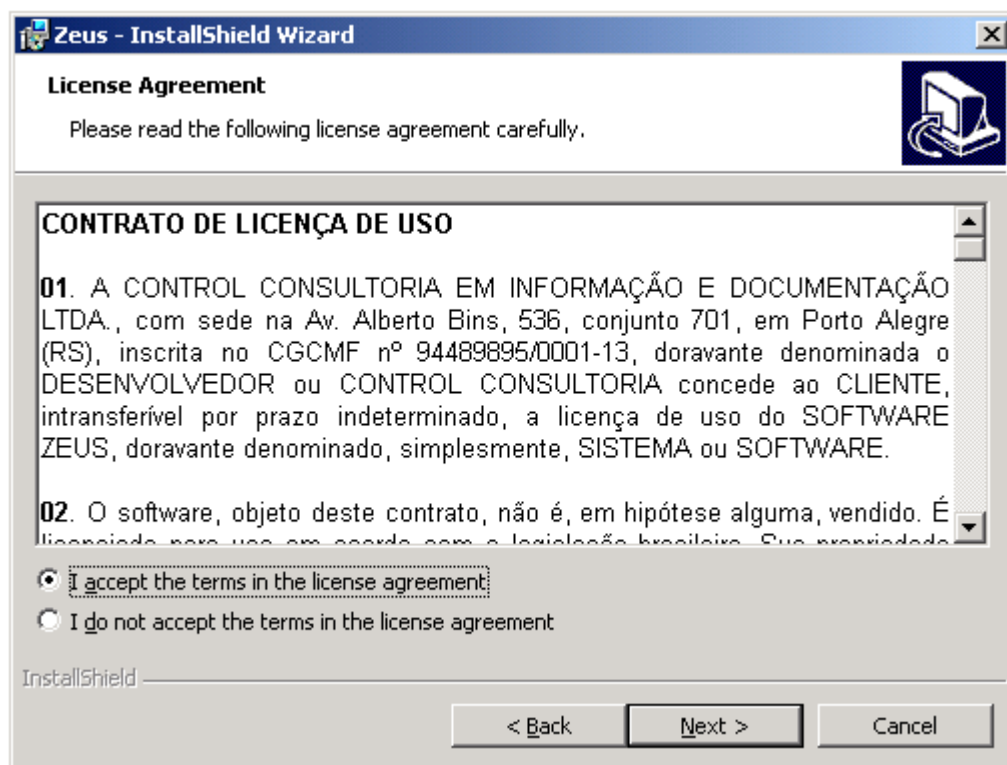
Zeus - InstallShield Wizard

License Agreement

Please read the following license agreement carefully.

CONTRATO DE LICENÇA DE USO

01. A CONTROL CONSULTORIA EM INFORMAÇÃO E DOCUMENTAÇÃO LTDA., com sede na Av. Alberto Bins, 536, conjunto 701, em Porto Alegre (RS), inscrita no CGCMF nº 94489895/0001-13, doravante denominada o DESENVOLVEDOR ou CONTROL CONSULTORIA concede ao CLIENTE, intransferível por prazo indeterminado, a licença de uso do SOFTWARE ZEUS, doravante denominado, simplesmente, SISTEMA ou SOFTWARE.

02. O software, objeto deste contrato, não é, em hipótese alguma, vendido. É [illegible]

I accept the terms in the license agreement

I do not accept the terms in the license agreement

InstallShield

< Back

Next >

Cancel